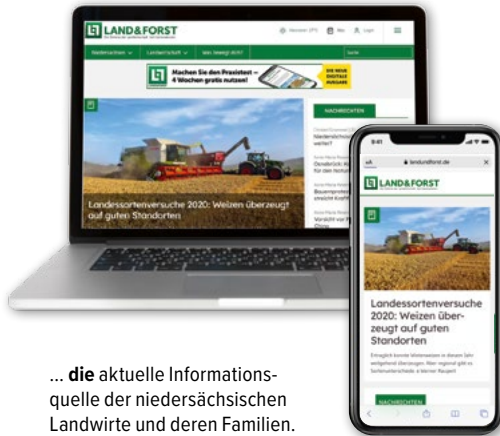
LAND&FORST

Nachrichten

Landwirtschaft

Was bewegt dich?

Machen Sie den Praxistest – 4 Wochen gratis nutzen!

DIE NEUE DIGITALE AUSGABE

NACHRICHTEN

Landessortenversuche 2020: Weizen überzeugt auf guten Standorten

9:41

landundforst.de

LAND&FORST

Landessortenversuche 2020: Weizen überzeugt auf guten Standorten

NACHRICHTEN

... **die** aktuelle Informationsquelle der niedersächsischen Landwirte und deren Familien.